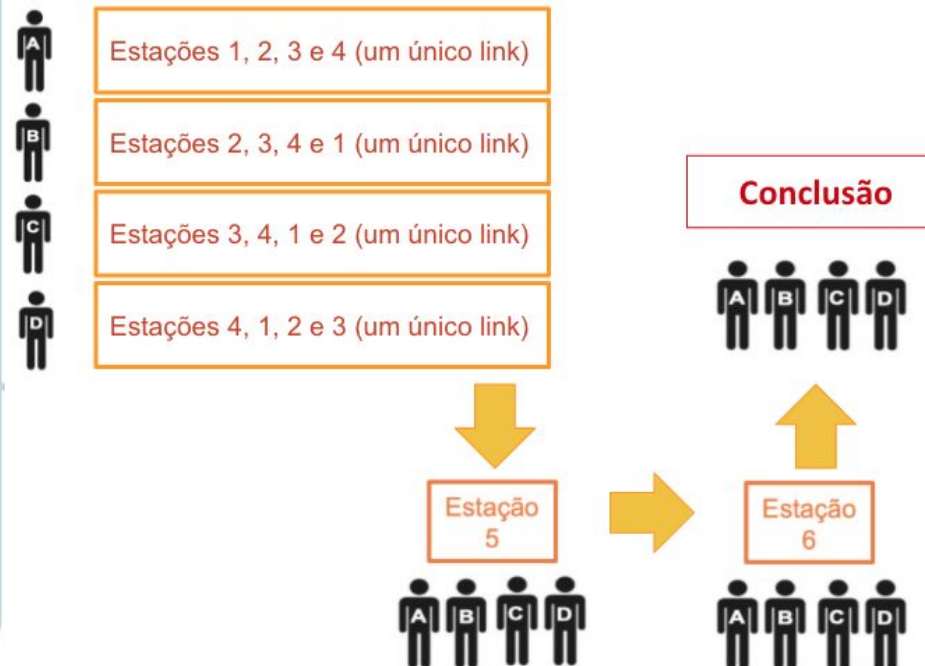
A Estações 1, 2, 3 e 4 (um único link)

B Estações 2, 3, 4 e 1 (um único link)

C Estações 3, 4, 1 e 2 (um único link)

D Estações 4, 1, 2 e 3 (um único link)

Conclusão

A B C D

Estação 5

A B C D

Estação 6

A B C D